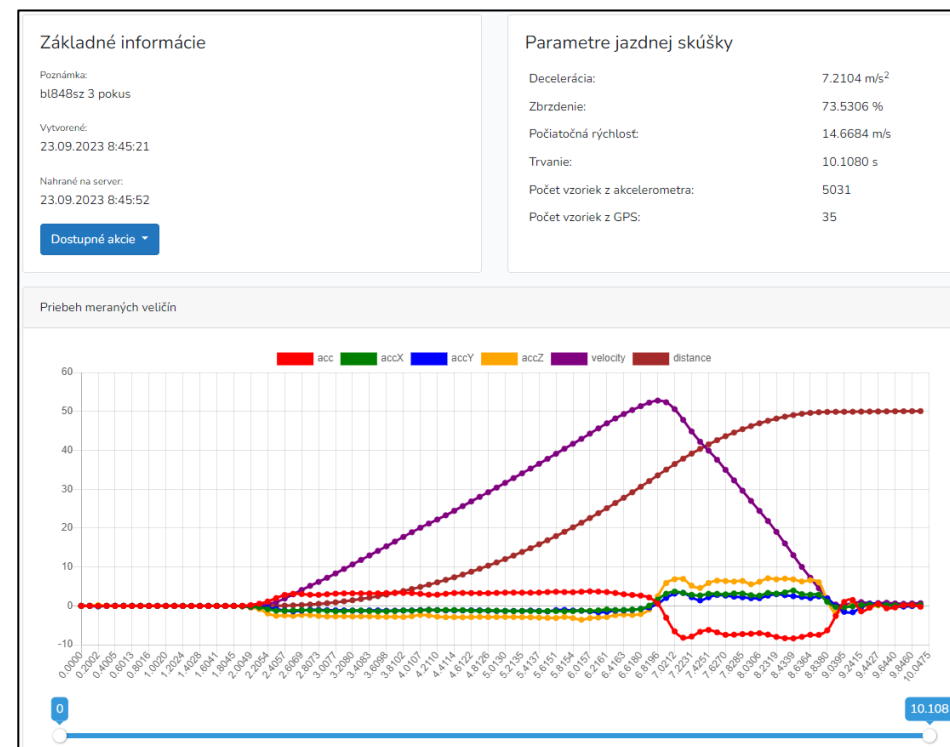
Základné informácie

Poznámka:
bl848sz 3 pokus

Vytvorené:
23.09.2023 8:45:21

Nahrané na server:
23.09.2023 8:45:52

Dostupné akcie

Parametre jazdnej skúšky

| | |
|---|---|
| Decelerácia: | 7.2104 m/s$^2$ |
| Zbrzdenie: | 73.5306 % |
| Počiatočná rýchlosť: | 14.6684 m/s |
| Trvanie: | 10.1080 s |
| Počet vzoriek z akcelerometra: | 5031 |
| Počet vzoriek z GPS: | 35 |

Priebeh meraných veličín

acc accX accY accZ velocity distance

60
50
40
30
20
10
0
-10

0.0000 0.2002 0.4005 0.6013 0.8016 1.0020 1.2024 1.4028 1.6041 1.8045 2.0049 2.2054 2.4057 2.6069 2.8073 3.0077 3.2080 3.4083 3.6098 3.8102 4.0107 4.2110 4.4114 4.6122 4.8126 5.0130 5.2135 5.4137 5.6151 5.8154 6.0157 6.2161 6.4163 6.6180 6.8196 7.0212 7.2231 7.4251 7.6270 7.8285 8.0306 8.2319 8.4339 8.6364 8.8380 9.0395 9.2415 9.4427 9.6440 9.8460 10.0475

0
10.108